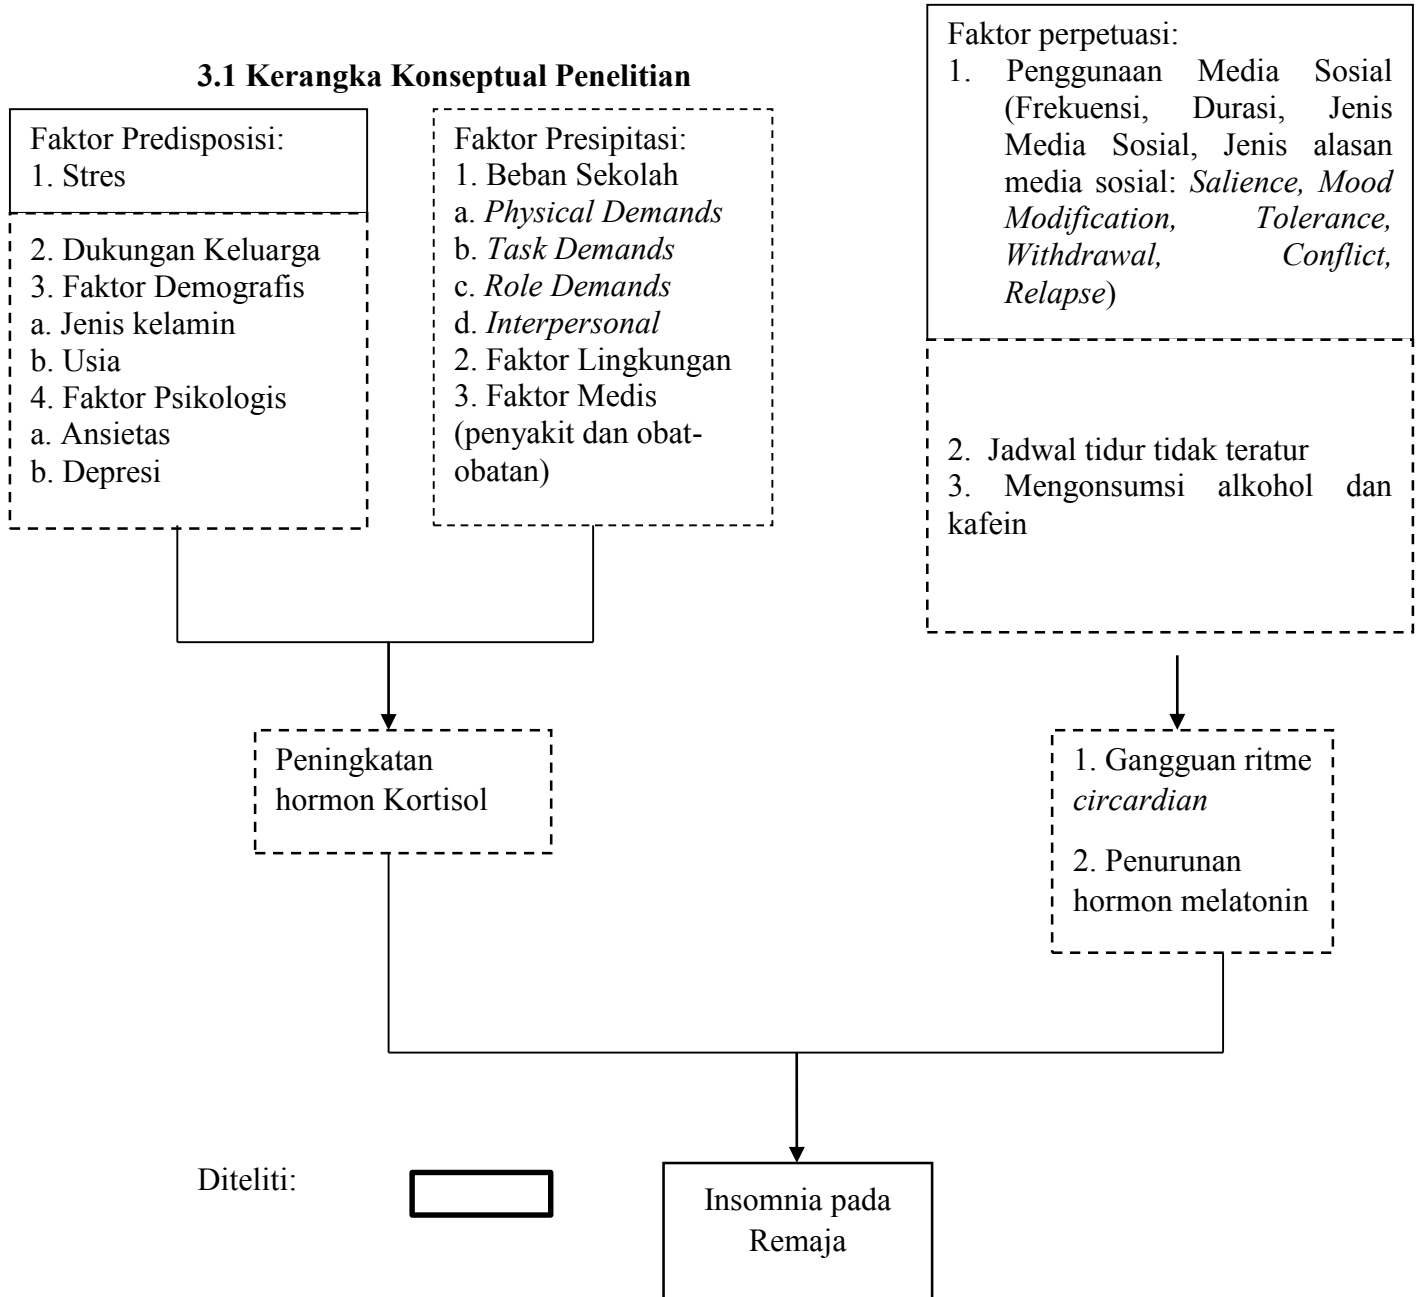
3.1 Kerangka Konseptual Penelitian

Faktor Predisposisi:
1. Stres

2. Dukungan Keluarga
3. Faktor Demografis
a. Jenis kelamin
b. Usia
4. Faktor Psikologis
a. Ansietas
b. Depresi

Faktor Presipitasi:
1. Beban Sekolah
a. *Physical Demands*
b. *Task Demands*
c. *Role Demands*
d. *Interpersonal*
2. Faktor Lingkungan
3. Faktor Medis (penyakit dan obat-obatan)

Faktor perpetuasi:
1. Penggunaan Media Sosial (Frekuensi, Durasi, Jenis Media Sosial, Jenis alasan media sosial: *Salience, Mood Modification, Tolerance, Withdrawal, Conflict, Relapse*)

2. Jadwal tidur tidak teratur
3. Mengonsumsi alkohol dan kafein

Peningkatan hormon Kortisol

1. Gangguan ritme *circardian*

2. Penurunan hormon melatonin

Diteliti:

Insomnia pada Remaja